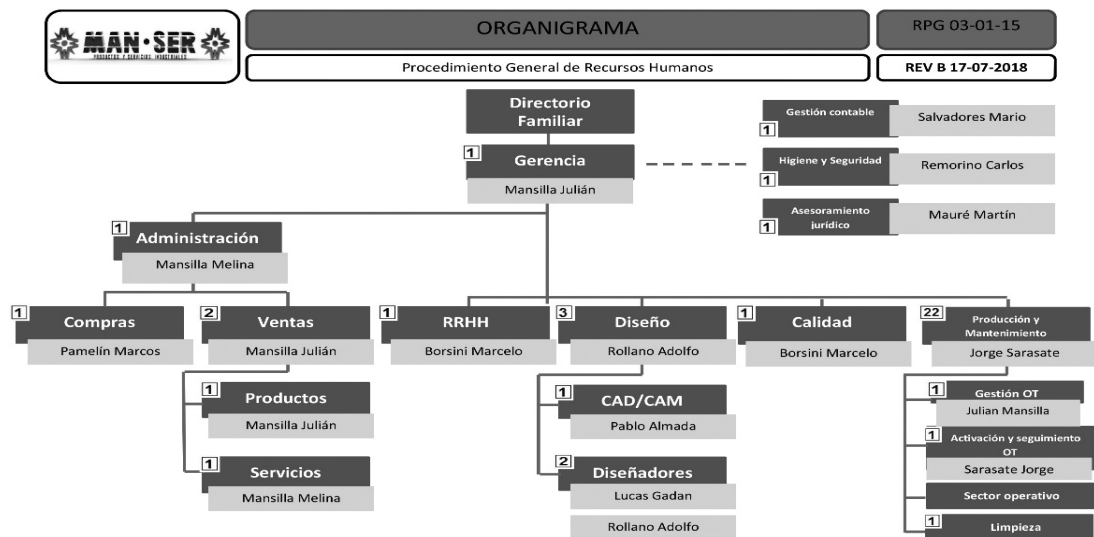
MAN·SER
PRODUCTOS Y SERVICIOS INDUSTRIALES

ORGANIGRAMA

Procedimiento General de Recursos Humanos

RPG 03-01-15

REV B 17-07-2018

Directorio Familiar

1 Gerencia
Mansilla Julián

1 Gestión contable
Salvadores Mario

1 Higiene y Seguridad
Remorino Carlos

1 Asesoramiento jurídico
Mauré Martín

1 Administración
Mansilla Melina

1 Compras
Pamelín Marcos

2 Ventas
Mansilla Julián

1 Productos
Mansilla Julián

1 Servicios
Mansilla Melina

1 RRHH
Borsini Marcelo

3 Diseño
Rollano Adolfo

1 CAD/CAM
Pablo Almada

2 Diseñadores
Lucas Gadan
Rollano Adolfo

1 Calidad
Borsini Marcelo

22 Producción y Mantenimiento
Jorge Sarasate

1 Gestión OT
Julian Mansilla

1 Activación y seguimiento OT
Sarasate Jorge

Sector operativo

1 Limpieza